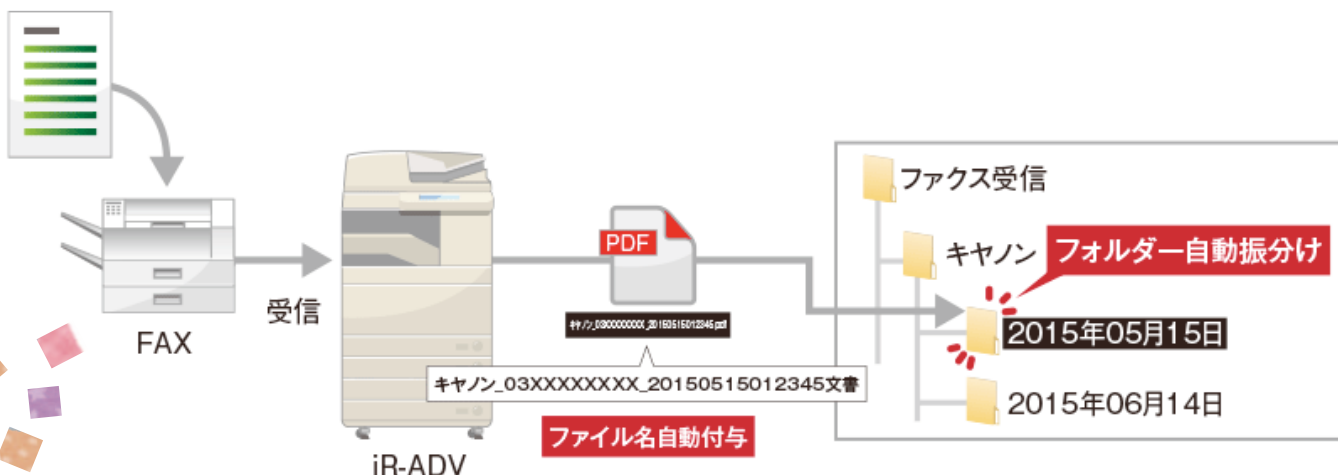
FAX

受信

iR-ADV

PDF

キヤノン_03XXXXXXXX_20150515012345.pdf

キヤノン_03XXXXXXXX_20150515012345文書

ファイル名自動付与

ファクス受信

キヤノン

フォルダー自動振分け

2015年05月15日

2015年06月14日